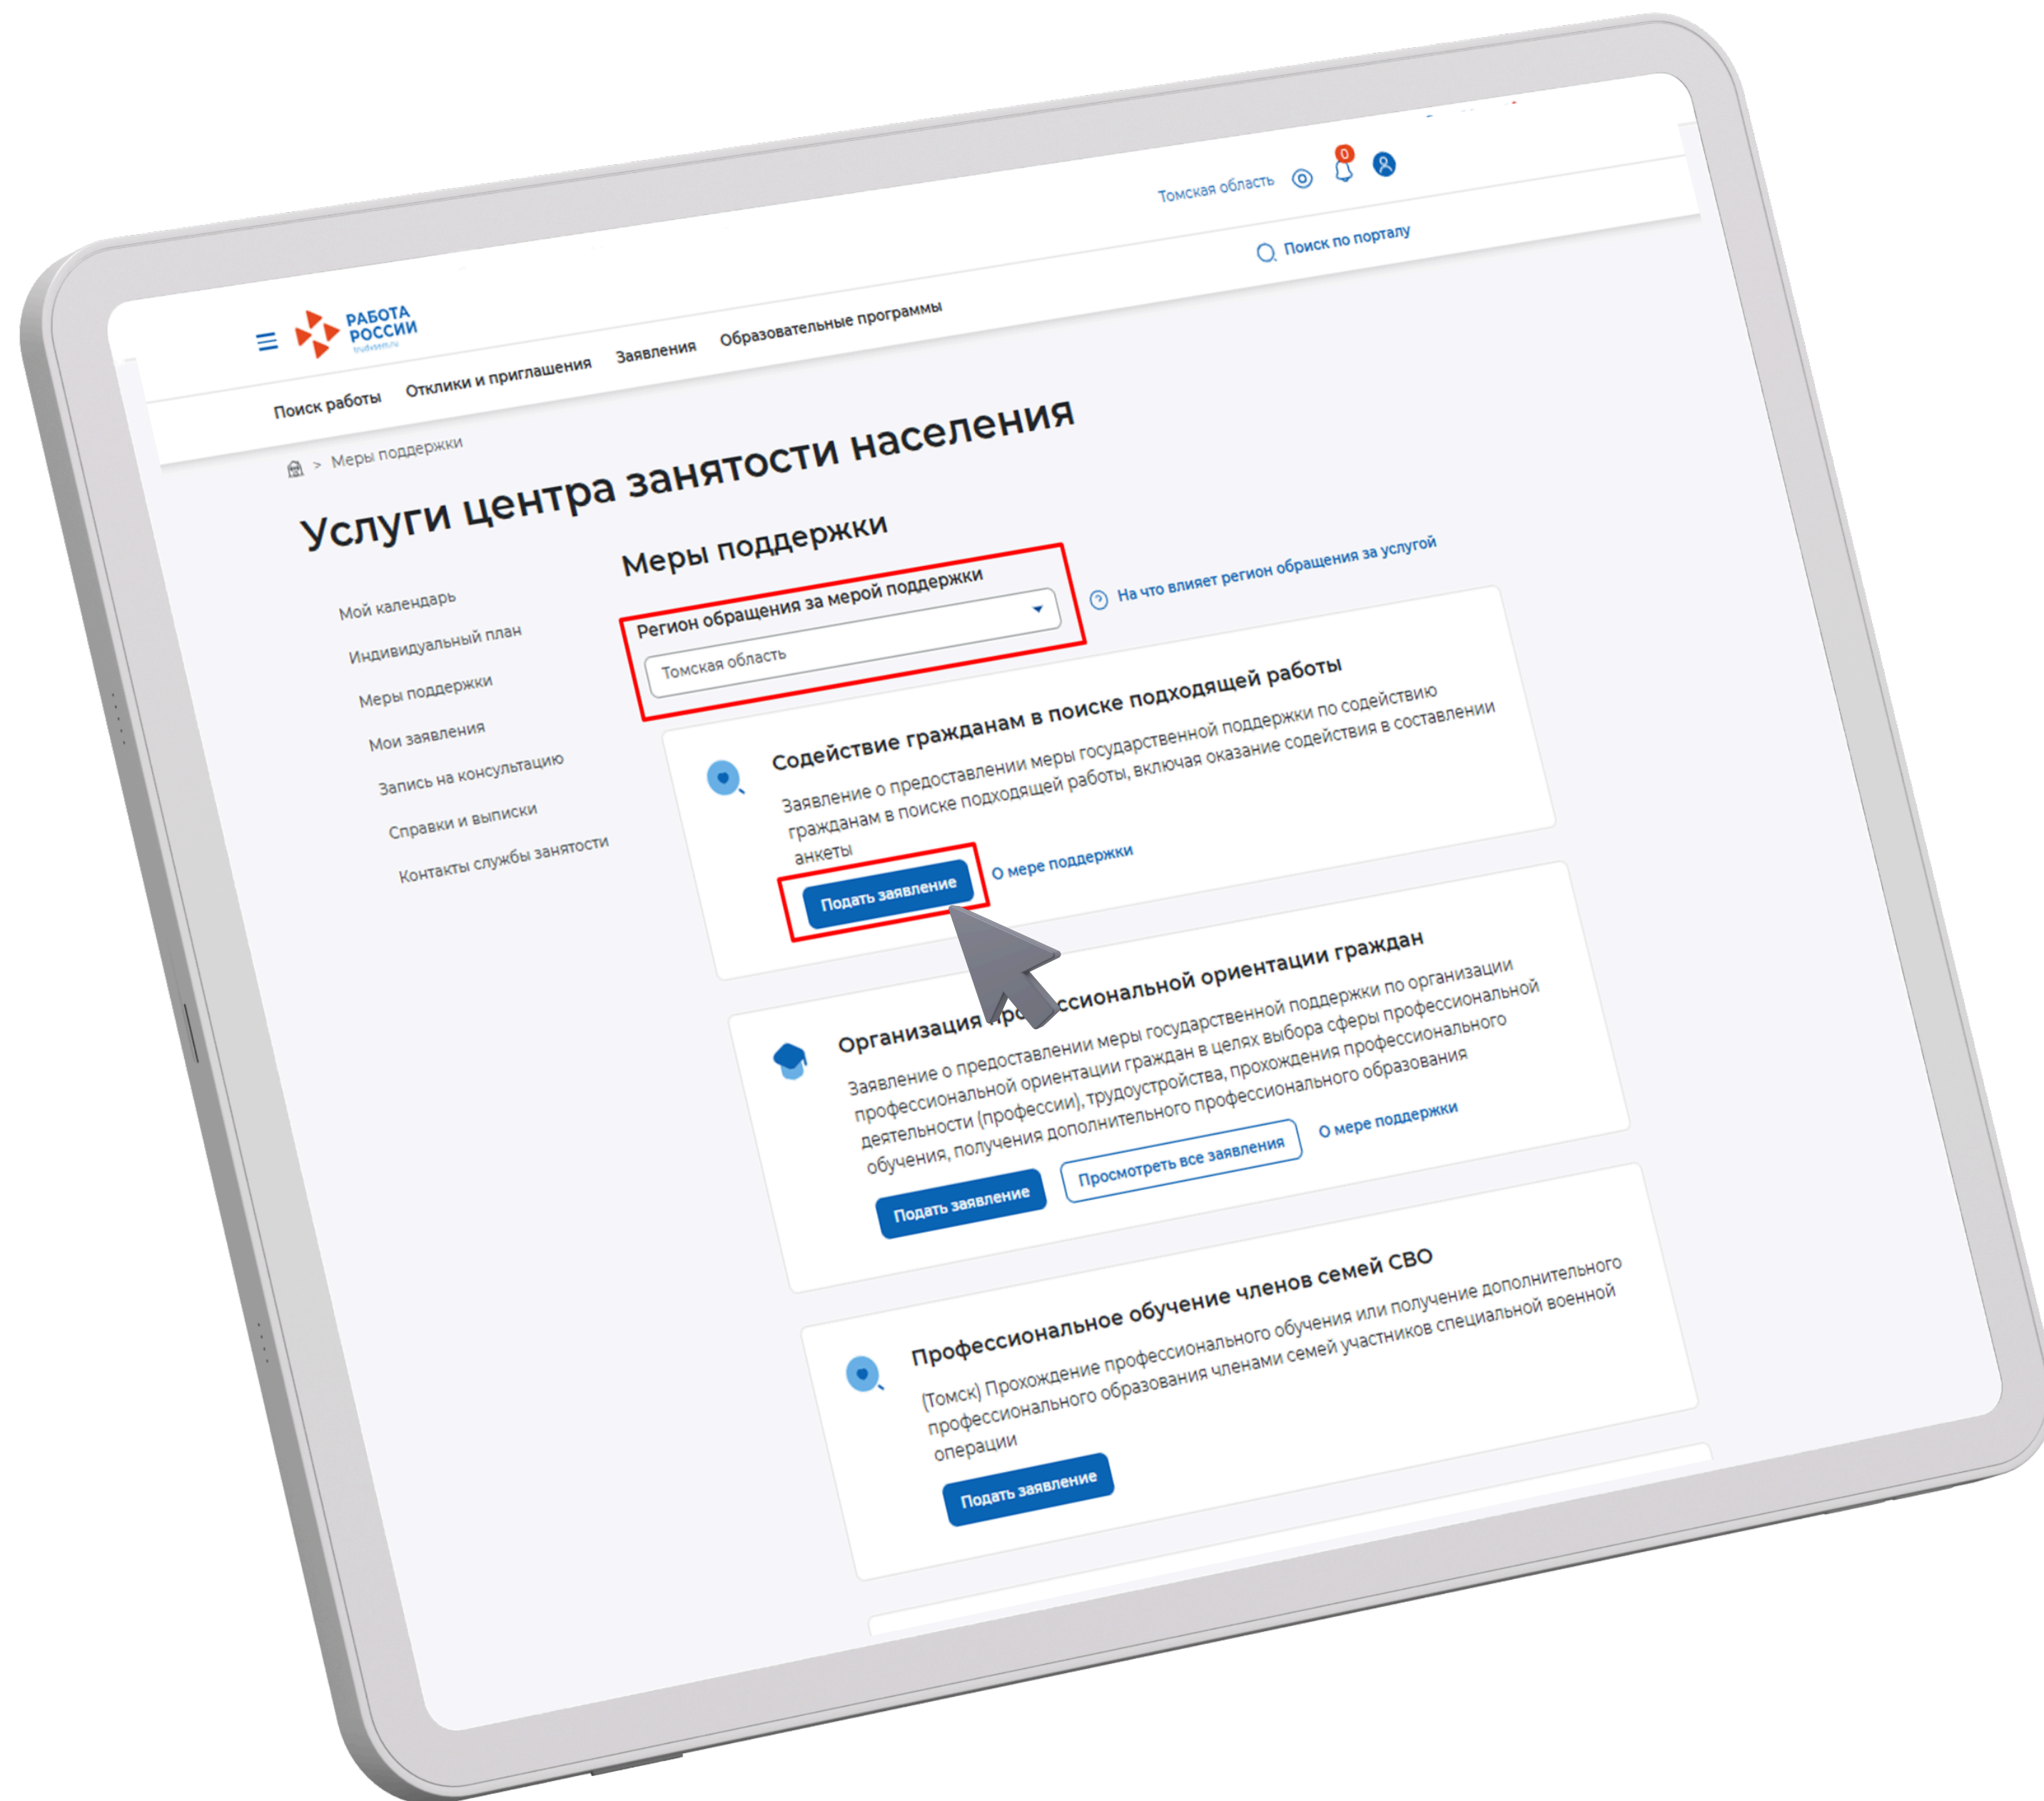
Томская область
0

Поиск по порталу

РАБОТА РОССИИ
trudvsem.ru

Поиск работы Отклики и приглашения Заявления Образовательные программы

> Меры поддержки

Услуги центра занятости населения

Мой календарь
Индивидуальный план
Меры поддержки
Мои заявления
Запись на консультацию
Справки и выписки
Контакты службы занятости

Меры поддержки

Регион обращения за мерой поддержки
Томская область

На что влияет регион обращения за услугой

Содействие гражданам в поиске подходящей работы
Заявление о предоставлении меры государственной поддержки по содействию гражданам в поиске подходящей работы, включая оказание содействия в составлении анкеты

Подать заявление
О мере поддержки

Организация про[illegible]ссиональной ориентации граждан
Заявление о предоставлении меры государственной поддержки по организации профессиональной ориентации граждан в целях выбора сферы профессиональной деятельности (профессии), трудоустройства, прохождения профессионального обучения, получения дополнительного профессионального образования

Подать заявление
Просмотреть все заявления
О мере поддержки

Профессиональное обучение членов семей СВО
(Томск) Прохождение профессионального обучения или получение дополнительного профессионального образования членами семей участников специальной военной операции

Подать заявление